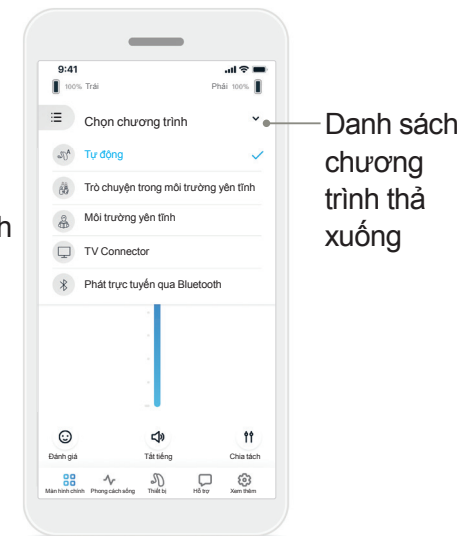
9:41

100% Trái

Phải 100%

Chọn chương trình

Tự động

Trò chuyện trong môi trường yên tĩnh

Môi trường yên tĩnh

TV Connector

Phát trực tuyến qua Bluetooth

Đánh giá

Tắt tiếng

Chia tách

Màn hình chính

Phong cách sống

Thiết bị

Hỗ trợ

Xem thêm

Danh sách chương trình thả xuống

h